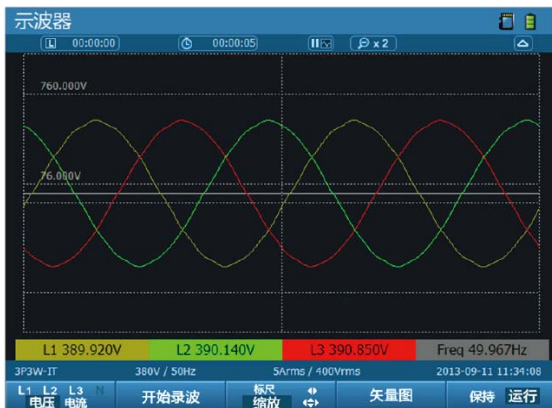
示波器

00:00:00

00:00:05

x 2

760.000V

76.000V

L1 389.920V

L2 390.140V

L3 390.850V

Freq 49.967Hz

3P3W-IT

380V / 50Hz

5Arms / 400Vrms

2013-09-11 11:34:08

L1 L2 L3 N
电压 电流

开始录波

标尺
缩放

矢量图

保持

运行